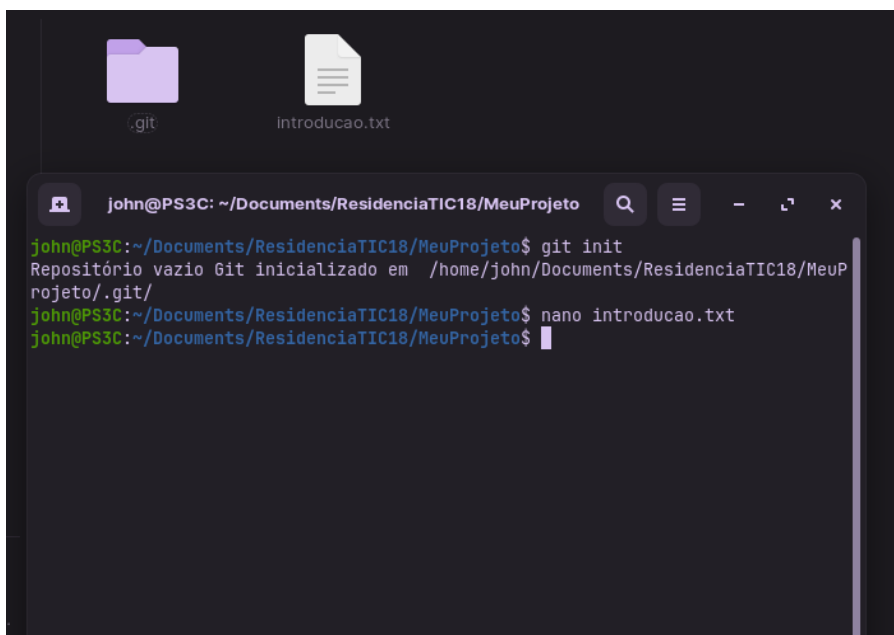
.git

introducao.txt

john@PS3C: ~/Documents/ResidenciaTIC18/MeuProjeto

john@PS3C:~/Documents/ResidenciaTIC18/MeuProjeto$ git init
Repositório vazio Git inicializado em /home/john/Documents/ResidenciaTIC18/MeuProjeto/.git/
john@PS3C:~/Documents/ResidenciaTIC18/MeuProjeto$ nano introducao.txt
john@PS3C:~/Documents/ResidenciaTIC18/MeuProjeto$